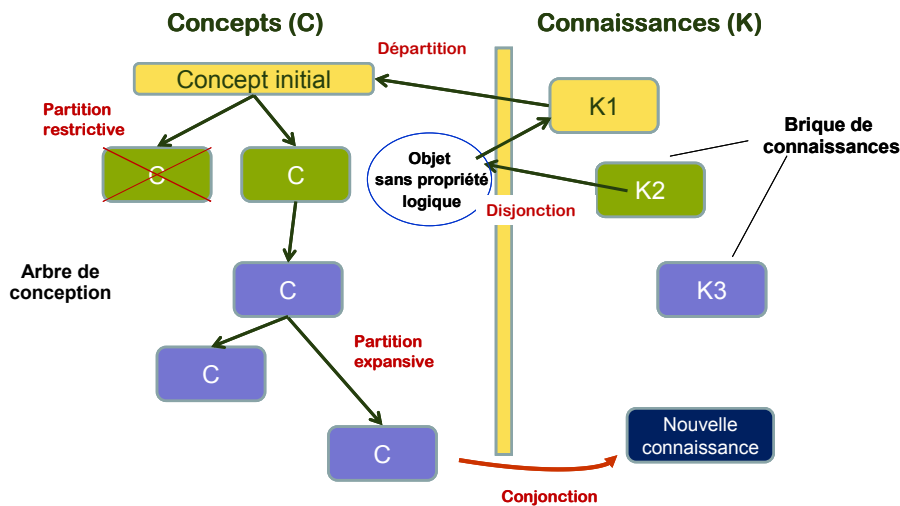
Concepts (C)

Connaissances (K)

Départition

Concept initial

K1

Partition restrictive

Brique de connaissances

C

C

Objet sans propriété logique

K2

Disjonction

Arbre de conception

C

K3

Partition expansive

C

C

Nouvelle connaissance

Conjonction